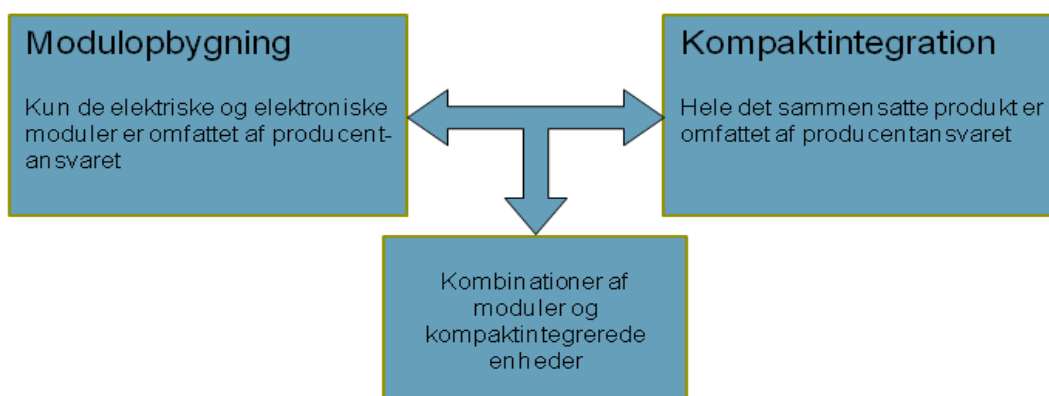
Modulopbygning

Kun de elektriske og elektroniske moduler er omfattet af producentansvaret

Kompaktintegration

Hele det sammensatte produkt er omfattet af producentansvaret

Kombinationer af moduler og kompaktintegrerede enheder